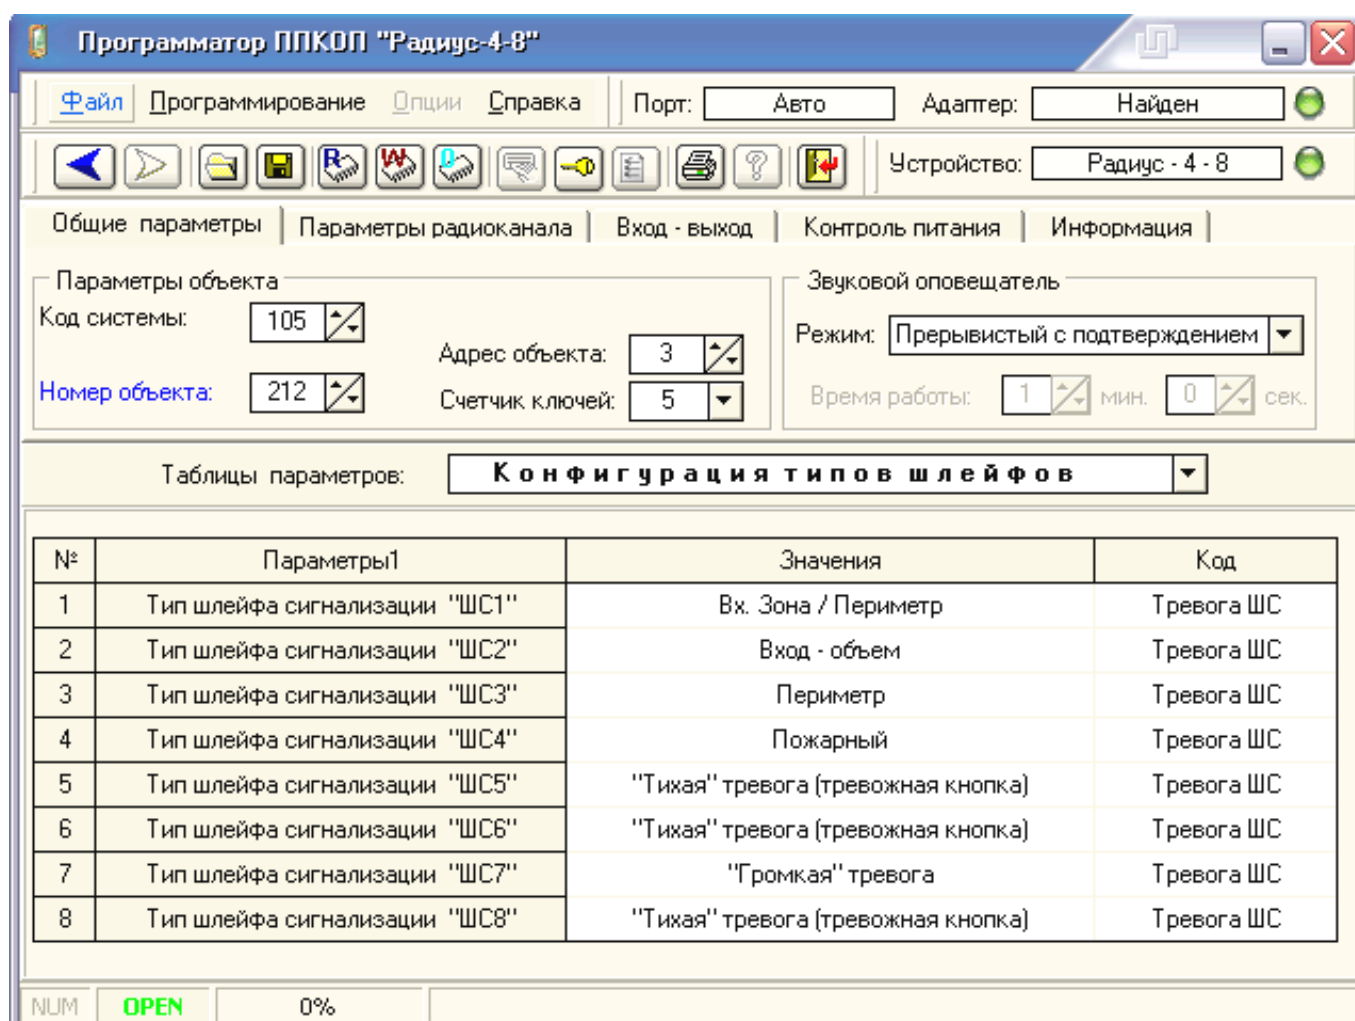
Программатор ППКОП "Радиус-4-8"

Файл Программирование Опции Справка Порт: Авто Адаптер: Найден

Устройство: Радиус - 4 - 8

Общие параметры | Параметры радиоканала | Вход - выход | Контроль питания | Информация

Параметры объекта
Код системы: 105
Номер объекта: 212
Адрес объекта: 3
Счетчик ключей: 5

Звуковой оповещатель
Режим: Прерывистый с подтверждением
Время работы: 1 мин. 0 сек.

Таблицы параметров: Конфигурация типов шлейфов

| № | Параметры1 | Значения | Код |
|---|---|---|---|
| 1 | Тип шлейфа сигнализации "ШС1" | Вх. Зона / Периметр | Тревога ШС |
| 2 | Тип шлейфа сигнализации "ШС2" | Вход - объем | Тревога ШС |
| 3 | Тип шлейфа сигнализации "ШС3" | Периметр | Тревога ШС |
| 4 | Тип шлейфа сигнализации "ШС4" | Пожарный | Тревога ШС |
| 5 | Тип шлейфа сигнализации "ШС5" | "Тихая" тревога (тревожная кнопка) | Тревога ШС |
| 6 | Тип шлейфа сигнализации "ШС6" | "Тихая" тревога (тревожная кнопка) | Тревога ШС |
| 7 | Тип шлейфа сигнализации "ШС7" | "Громкая" тревога | Тревога ШС |
| 8 | Тип шлейфа сигнализации "ШС8" | "Тихая" тревога (тревожная кнопка) | Тревога ШС |

NUM OPEN 0%